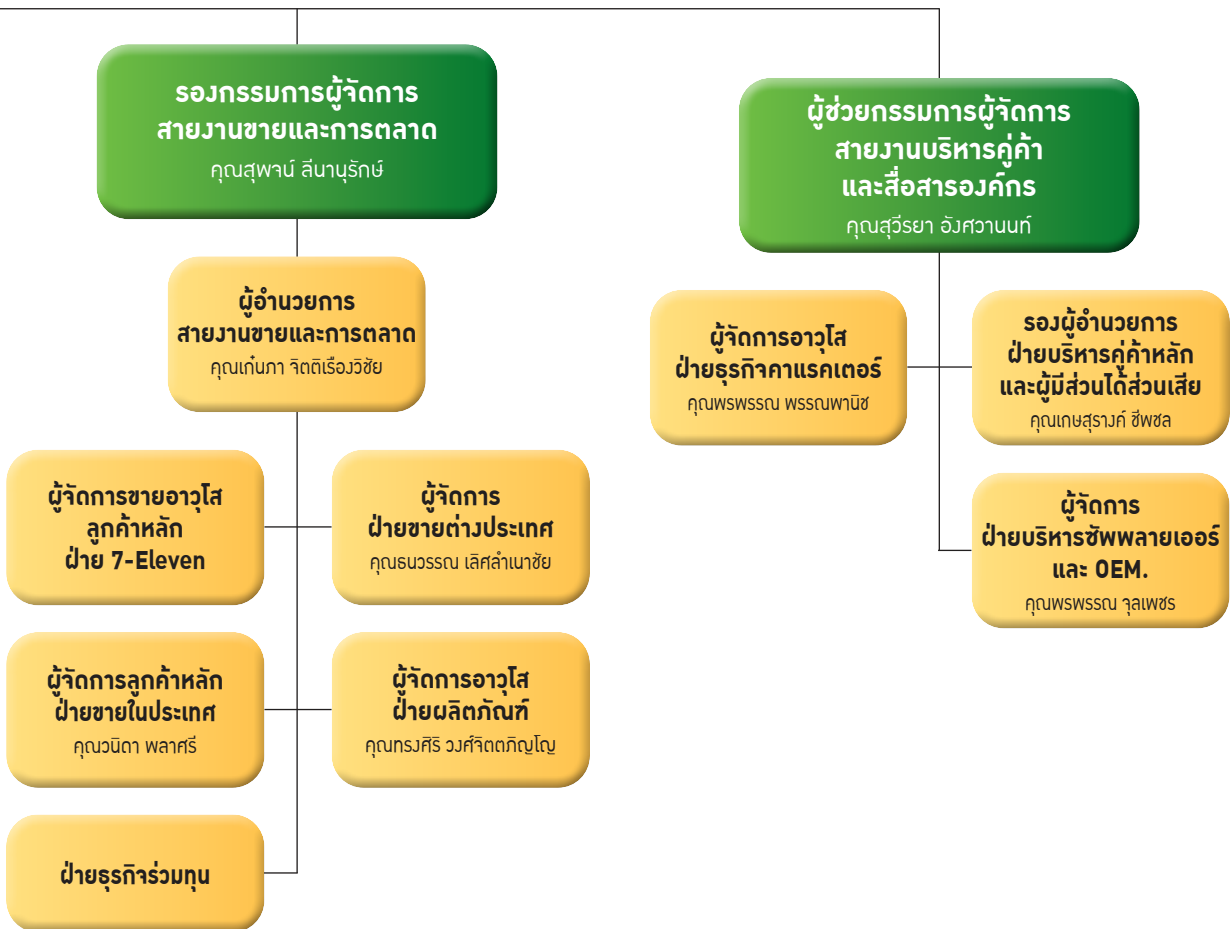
รองกรรมการผู้จัดการ
สายงานขายและการตลาด
คุณสุพจน์ ลีนานุรักษ์

ผู้ช่วยกรรมการผู้จัดการ
สายงานบริหารคู่ค้า
และสื่อสารองค์กร
คุณสุวีรยา อังศวานนท์

ผู้อำนวยการ
สายงานขายและการตลาด
คุณเกณภา จิตติเรืองวิชัย

ผู้จัดการอาวุโส
ฝ่ายธุรกิจคาแรคเตอร์
คุณพรพรรณ พรรณพานิช

รองผู้อำนวยการ
ฝ่ายบริหารคู่ค้าหลัก
และผู้มีส่วนได้ส่วนเสีย
คุณเกษสุรางค์ ชีพชล

ผู้จัดการขายอาวุโส
ลูกค้าหลัก
ฝ่าย 7-Eleven

ผู้จัดการ
ฝ่ายขายต่างประเทศ
คุณธนวรรณ เลิศลำเนาชัย

ผู้จัดการ
ฝ่ายบริหารซัพพลายเออร์
และ OEM.
คุณพรพรรณ จุลเพชร

ผู้จัดการลูกค้าหลัก
ฝ่ายขายในประเทศ
คุณวนิดา พลาศรี

ผู้จัดการอาวุโส
ฝ่ายผลิตภัณฑ์
คุณทรงศิริ วงศ์จิตตภิญโญ

ฝ่ายธุรกิจร่วมทุน